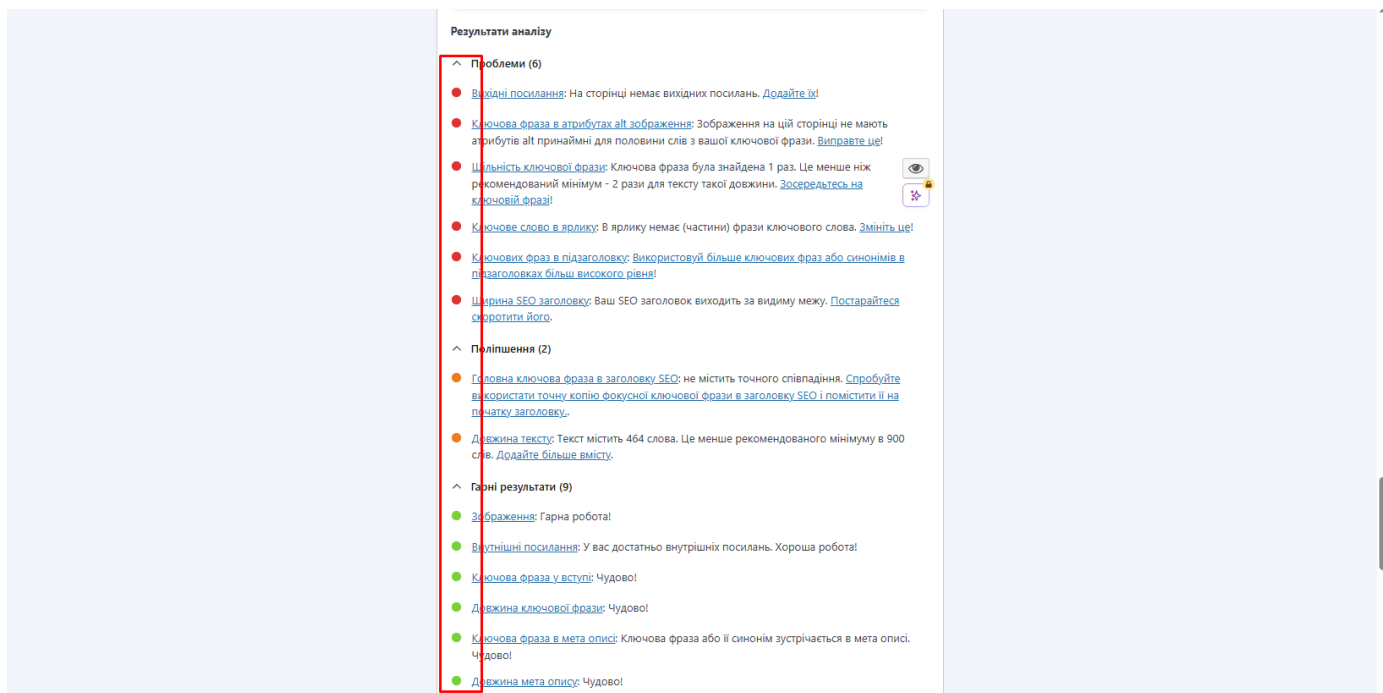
Результати аналізу

Проблеми (6)

Вихідні посилання: На сторінці немає вихідних посилань. Додайте їх!

Ключова фраза в атрибутах alt зображення: Зображення на цій сторінці не мають атрибутів alt принаймні для половини слів з вашої ключової фрази. Виправте це!

Щільність ключової фрази: Ключова фраза була знайдена 1 раз. Це менше ніж рекомендований мінімум - 2 рази для тексту такої довжини. Зосередьтесь на ключовій фразі!

Ключове слово в ярлику: В ярлику немає (частини) фрази ключового слова. Змініть це!

Ключових фраз в підзаголовку: Використовуй більше ключових фраз або синонімів в підзаголовках більш високого рівня!

Ширина SEO заголовку: Ваш SEO заголовок виходить за видиму межу. Постарайтеся скоротити його.

Поліпшення (2)

Головна ключова фраза в заголовку SEO: не містить точного співпадіння. Спробуйте використати точну копію фокусної ключової фрази в заголовку SEO і помістити її на початку заголовку..

Довжина тексту: Текст містить 464 слова. Це менше рекомендованого мінімуму в 900 слів. Додайте більше вмісту.

Гарні результати (9)

Зображення: Гарна робота!

Внутрішні посилання: У вас достатньо внутрішніх посилань. Хороша робота!

Ключова фраза у вступі: Чудово!

Довжина ключової фрази: Чудово!

Ключова фраза в мета описі: Ключова фраза або її синонім зустрічається в мета описі. Чудово!

Довжина мета опису: Чудово!